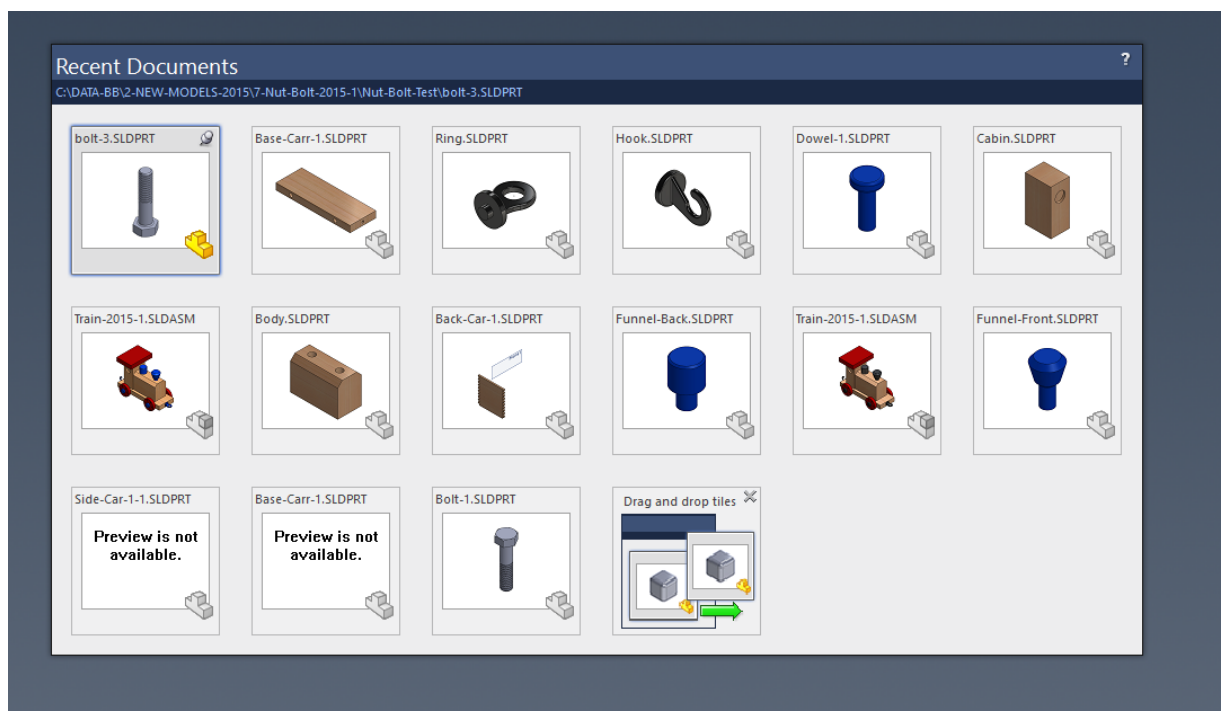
Recent Documents

?

C:\DATA-BB\2-NEW-MODELS-2015\7-Nut-Bolt-2015-1\Nut-Bolt-Test\bolt-3.SLDPRT

bolt-3.SLDPRT

Base-Carr-1.SLDPRT

Ring.SLDPRT

Hook.SLDPRT

Dowel-1.SLDPRT

Cabin.SLDPRT

Train-2015-1.SLDASM

Body.SLDPRT

Back-Car-1.SLDPRT

Funnel-Back.SLDPRT

Train-2015-1.SLDASM

Funnel-Front.SLDPRT

Side-Car-1-1.SLDPRT

Preview is not available.

Base-Carr-1.SLDPRT

Preview is not available.

Bolt-1.SLDPRT

Drag and drop tiles